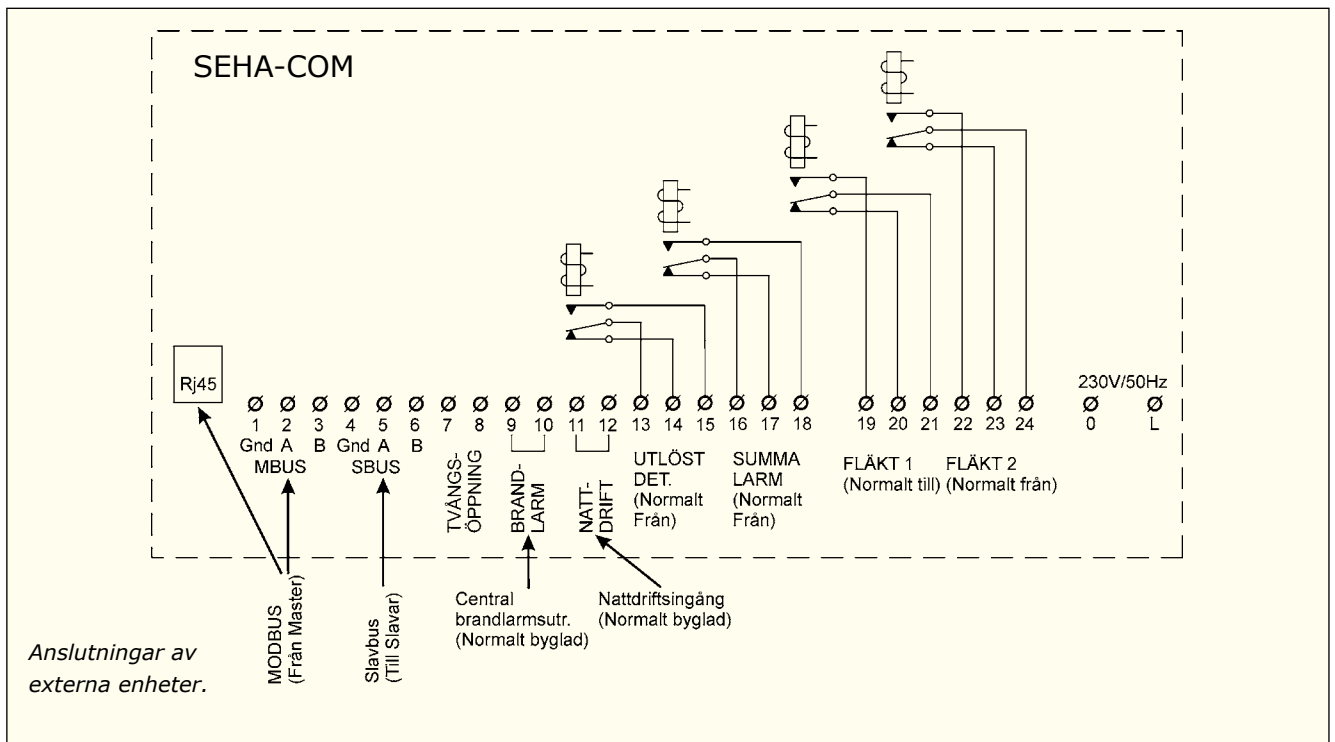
SEHA-COM

Rj45

1 2 3 4 5 6 7 8 9 10 11 12 13 14 15 16 17 18 19 20 21 22 23 24

Gnd A B Gnd A B

MBUS SBUS

TVÅNGS-ÖPPNING

BRAND-LARM

NATT-DRIFT

UTLÖST DET. (Normalt Från)

SUMMA LARM (Normalt Från)

FLÄKT 1 (Normalt till)

FLÄKT 2 (Normalt från)

230V/50Hz

0 L

MODBUS (Från Master)

Slavbus (Till Slavar)

Central brandlarmsutr. (Normalt byglad)

Nattdriftsingång (Normalt byglad)

Anslutningar av externa enheter.